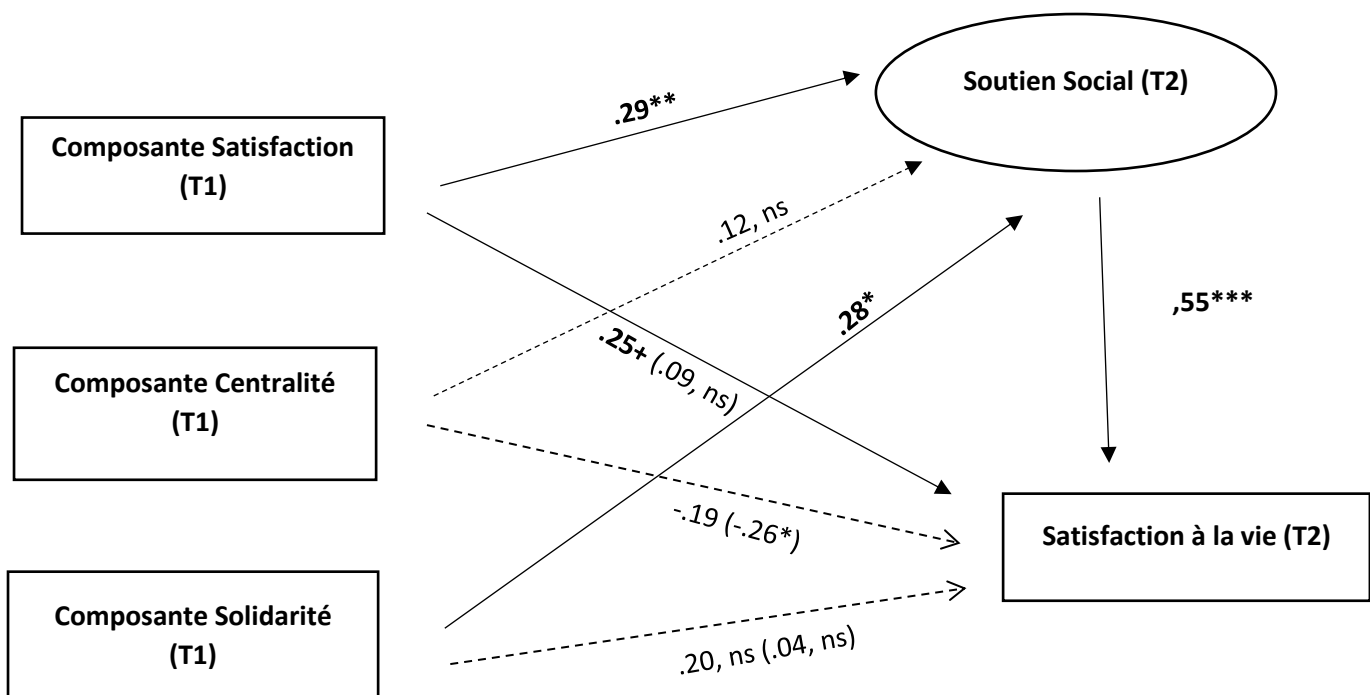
Soutien Social (T2)

Composante Satisfaction (T1)

Composante Centralité (T1)

Composante Solidarité (T1)

Satisfaction à la vie (T2)

.29**

.12, ns

.28*

.25+ (.09, ns)

,55***

-.19 (-.26*)

.20, ns (.04, ns)